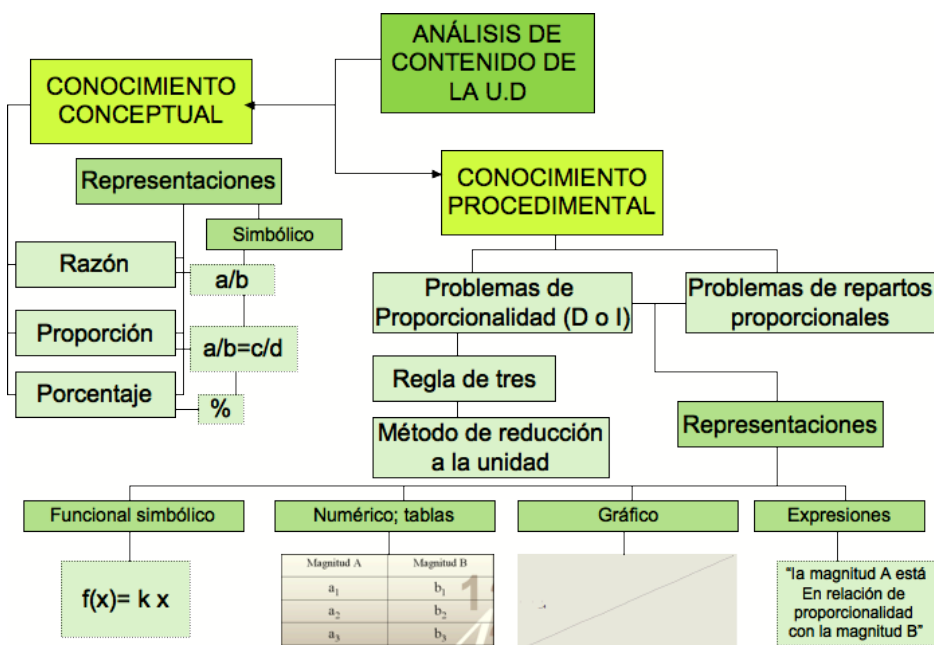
ANÁLISIS DE CONTENIDO DE LA U.D

CONOCIMIENTO CONCEPTUAL

Representaciones

Simbólico

Razón

a/b

Proporción

a/b=c/d

Porcentaje

%

CONOCIMIENTO PROCEDIMENTAL

Problemas de Proporcionalidad (D o I)

Problemas de repartos proporcionales

Regla de tres

Método de reducción a la unidad

Representaciones

Funcional simbólico

$f(x)= k x$

Numérico; tablas

| Magnitud A | Magnitud B |
|---|---|
| $a_1$ | $b_1$ |
| $a_2$ | $b_2$ |
| $a_3$ | $b_3$ |

Gráfico

Expresiones

"la magnitud A está En relación de proporcionalidad con la magnitud B"